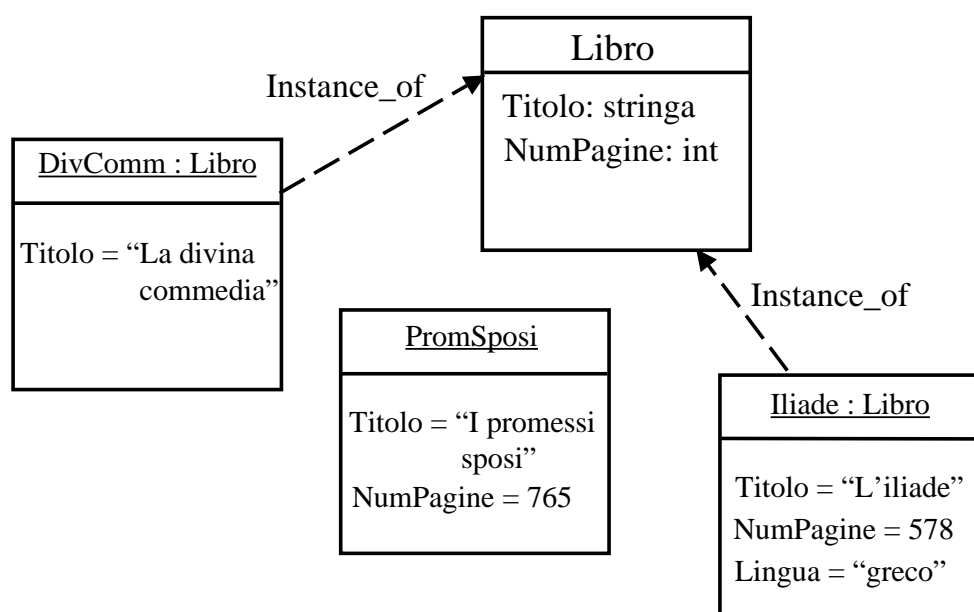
Libro

Titolo: stringa
NumPagine: int

Instance_of

DivComm : Libro

Titolo = “La divina commedia”

PromSposi

Titolo = “I promessi sposi”
NumPagine = 765

Instance_of

Iliade : Libro

Titolo = “L’iliade”
NumPagine = 578
Lingua = “greco”